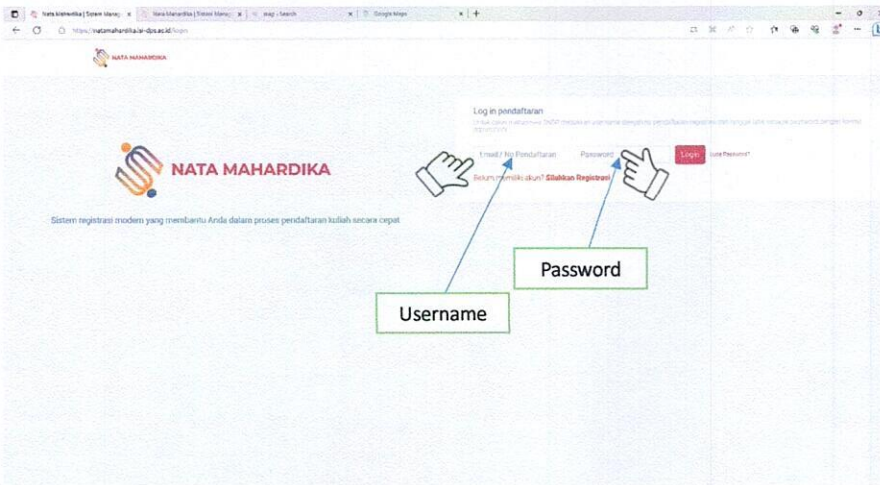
Nata Mahardika | Sistem Manaj ×
Nata Mahardika | Sistem Manaj ×
map - Search ×
Google Maps ×
+
https://natamahardika.ai-dps.ac.id/login

NATA MAHARDIKA

NATA MAHARDIKA

Sistem registrasi modern yang membantu Anda dalam proses pendaftaran kuliah secara cepat

Log in pendaftaran
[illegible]

Email / No Pendaftaran
Password
Login
Lupa Password?

Belum memiliki akun? Silahkan Registrasi

Password

Username